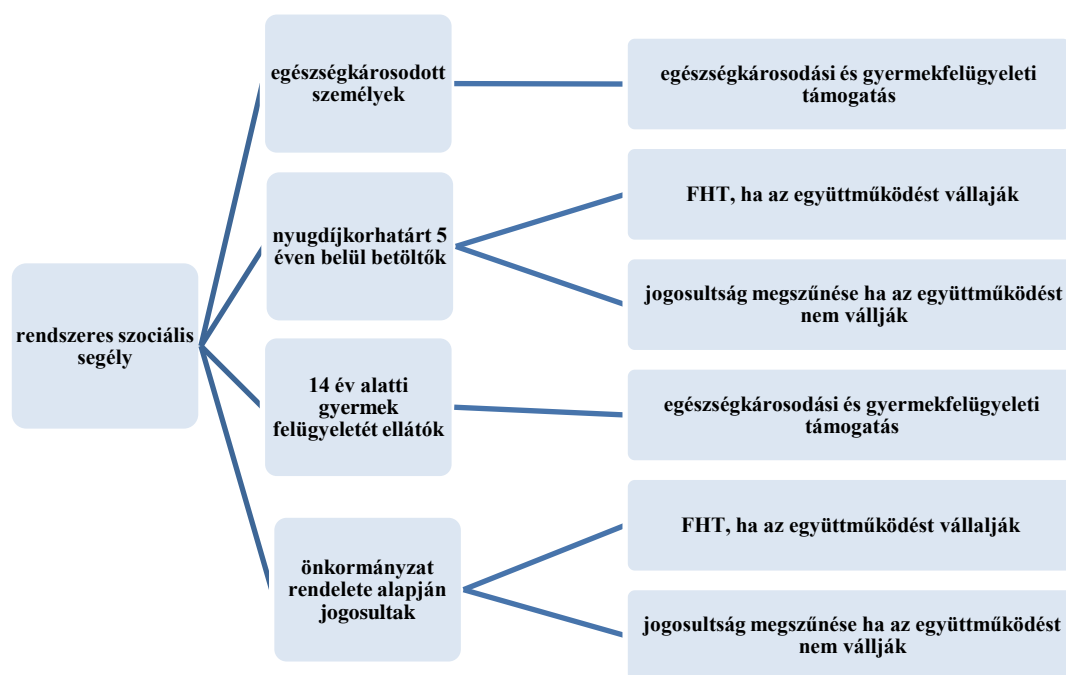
rendszeres szociális segély

egészségkárosodott személyek

egészségkárosodási és gyermekfelügyeleti támogatás

nyugdíjkorhatárt 5 éven belül betöltők

FHT, ha az együttműködést vállalják

jogosultság megszűnése ha az együttműködést nem vállják

14 év alatti gyermek felügyeletét ellátók

egészségkárosodási és gyermekfelügyeleti támogatás

önkormányzat rendelete alapján jogosultak

FHT, ha az együttműködést vállalják

jogosultság megszűnése ha az együttműködést nem vállják